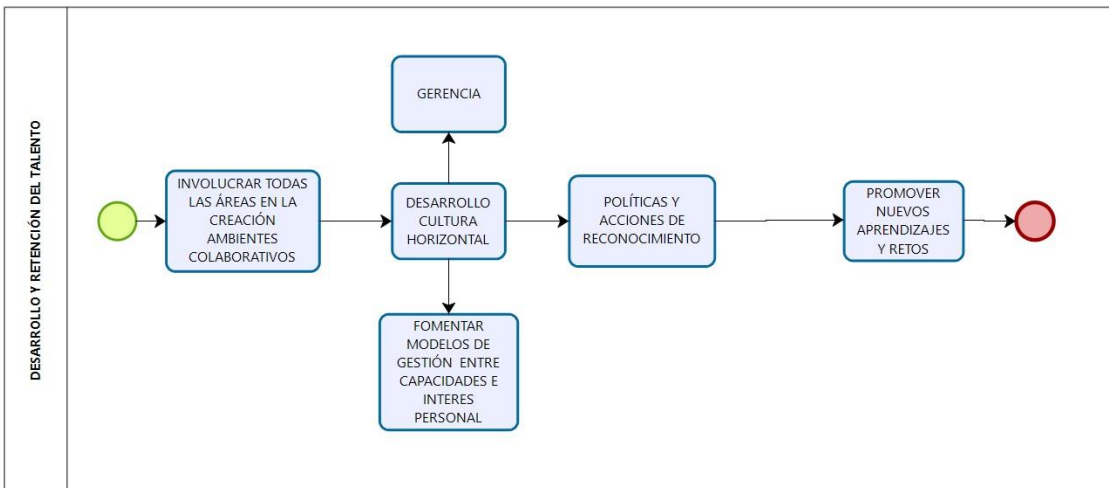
DESARROLLO Y RETENCIÓN DEL TALENTO

GERENCIA

INVOLUCRAR TODAS LAS ÁREAS EN LA CREACIÓN AMBIENTES COLABORATIVOS

DESARROLLO CULTURA HORIZONTAL

POLÍTICAS Y ACCIONES DE RECONOCIMIENTO

PROMOVER NUEVOS APRENDIZAJES Y RETOS

FOMENTAR MODELOS DE GESTIÓN ENTRE CAPACIDADES E INTERES PERSONAL